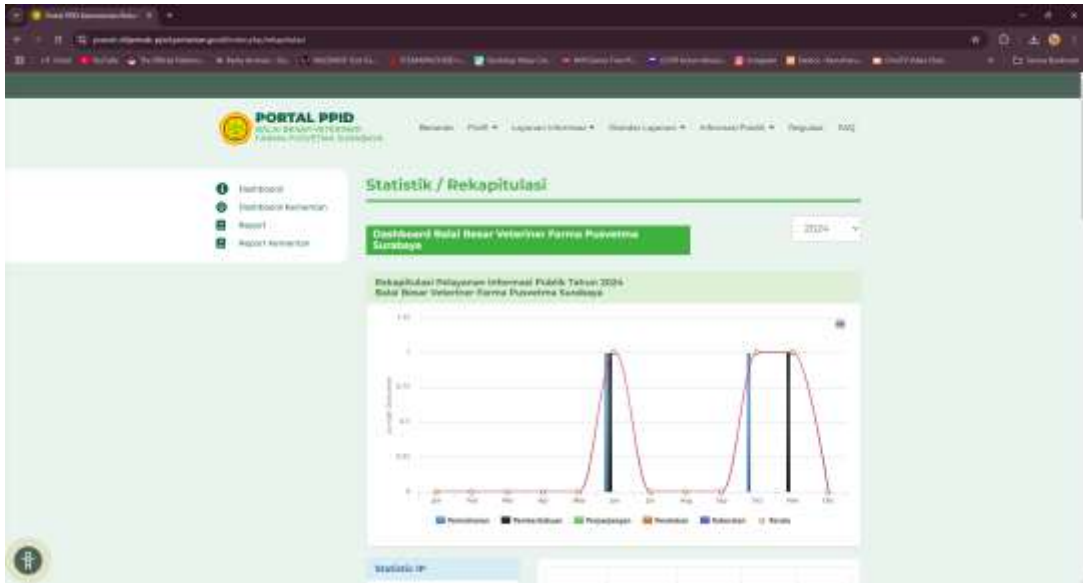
PORTAL PPID
BALAI BESAR VETERINER FARMA PUSVETMA SURABAYA

Beranda Profil ▾ Layanan Informasi ▾ Standar Layanan ▾ Informasi Publik ▾ Regulasi FAQ

Dashboard
Dashboard Kementan
Report
Report Kementan

Statistik / Rekapitulasi

Dashboard Balai Besar Veteriner Farma Pusvetma Surabaya

2024

Rekapitulasi Pelayanan Informasi Publik Tahun 2024
Balai Besar Veteriner Farma Pusvetma Surabaya

1.25
1
0.75
0.5
0.25
0

Jan Feb Mar Apr Mei Jun Jul Agu Sep Okt Nov Des

Permohonan Pemberitahuan Perpanjangan Penolakan Keberatan Rerata

Statistik IP